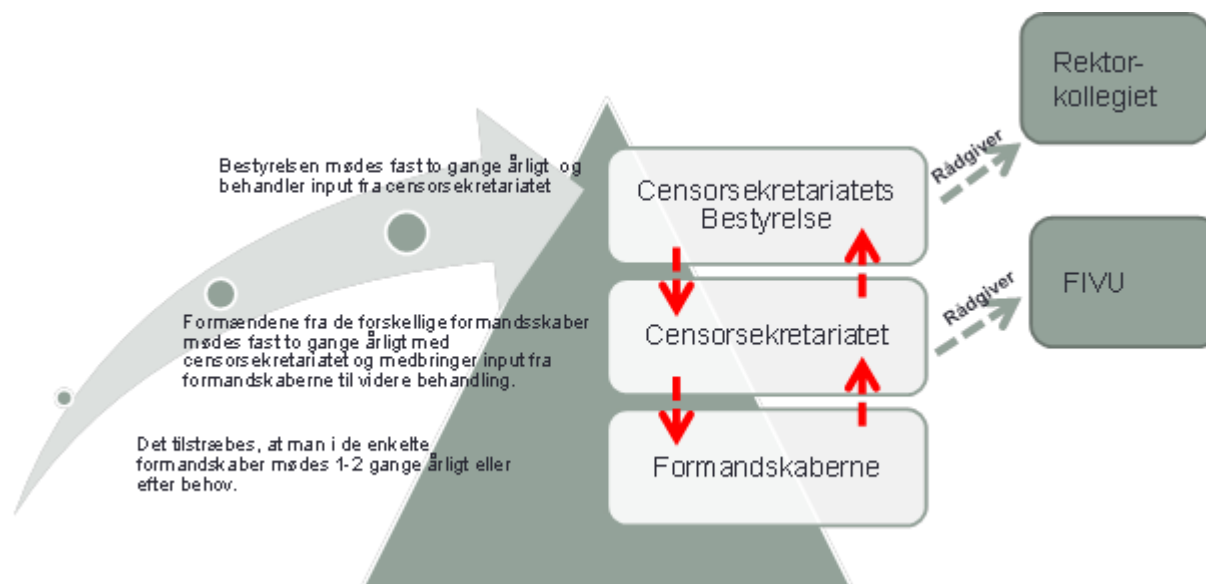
Bestyrelsen mødes fast to gange årligt og behandler input fra censorsekretariatet

Formændene fra de forskellige formandsskaber mødes fast to gange årligt med censorsekretariatet og medbringer input fra formandskaberne til videre behandling.

Det tilstræbes, at man i de enkelte formandskaber mødes 1-2 gange årligt eller efter behov.

Censorsekretariatets Bestyrelse

Censorsekretariatet

Formandskaberne

Rådgiver

Rektorkollegiet

Rådgiver

FIVU